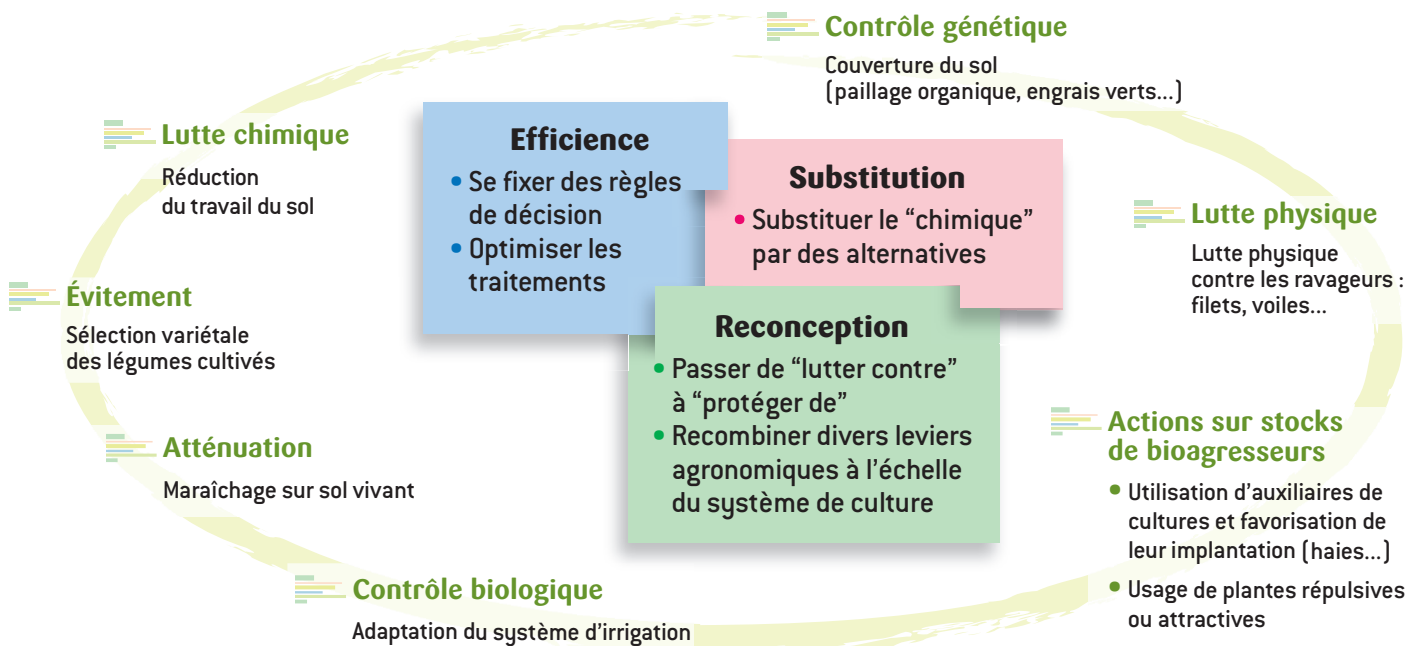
Contrôle génétique

Couverture du sol (paillage organique, engrais verts...)

Lutte chimique

Réduction du travail du sol

Évitement

Sélection variétale des légumes cultivés

Atténuation

Maraîchage sur sol vivant

Contrôle biologique

Adaptation du système d'irrigation

Efficience

• Se fixer des règles de décision
• Optimiser les traitements

Substitution

• Substituer le "chimique" par des alternatives

Reconception

• Passer de "lutter contre" à "protéger de"
• Recombiner divers leviers agronomiques à l'échelle du système de culture

Lutte physique

Lutte physique contre les ravageurs : filets, voiles...

Actions sur stocks de bioagresseurs

• Utilisation d'auxiliaires de cultures et favorisation de leur implantation (haies...)
• Usage de plantes répulsives ou attractives